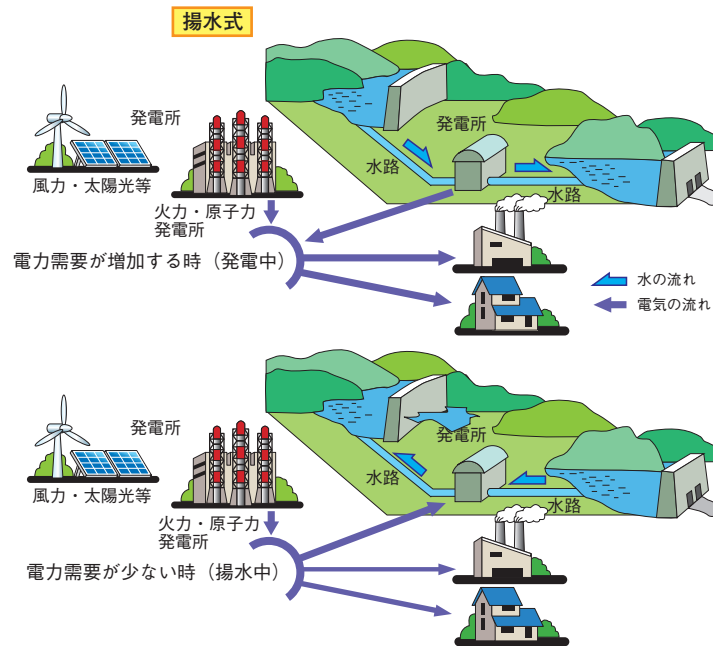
揚水式

発電所

風力・太陽光等

火力・原子力発電所

発電所

水路

水路

電力需要が増加する時（発電中）

水の流れ

電気の流れ

発電所

風力・太陽光等

火力・原子力発電所

発電所

水路

水路

電力需要が少ない時（揚水中）